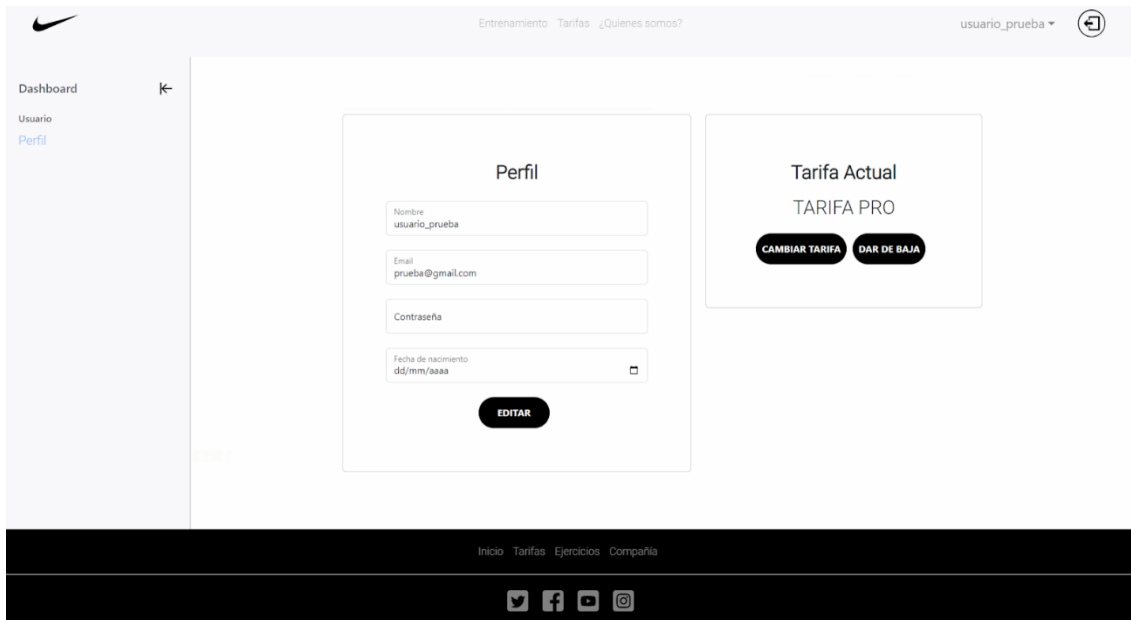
Entrenamiento Tarifas ¿Quienes somos?

usuario_prueba

Dashboard

Usuario

Perfil

Perfil

Nombre
usuario_prueba

Email
prueba@gmail.com

Contraseña

Fecha de nacimiento
dd/mm/aaaa

EDITAR

Tarifa Actual

TARIFA PRO

CAMBIAR TARIFA

DAR DE BAJA

Inicio Tarifas Ejercicios Compañía